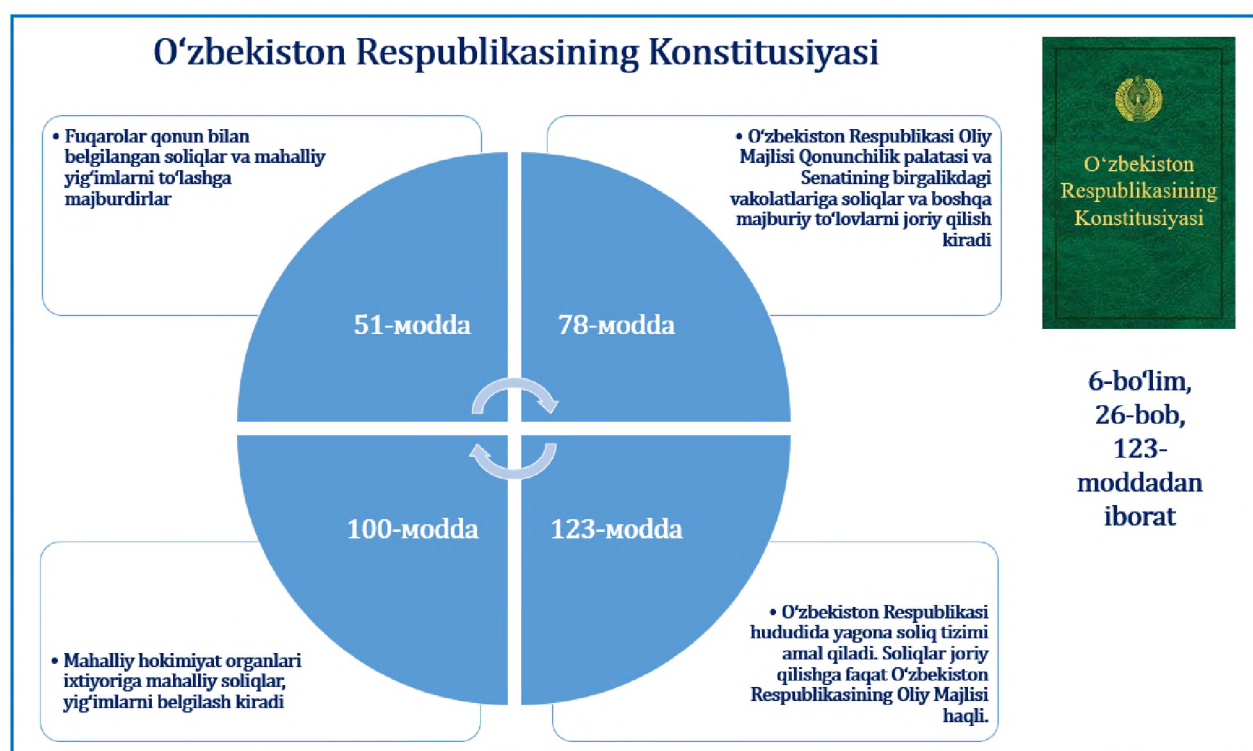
Oʻzbekiston Respublikasining Konstitusiyasi

• Fuqarolar qonun bilan belgilangan soliqlar va mahalliy yigʻimlarni toʻlashga majburdirlar

• Oʻzbekiston Respublikasi Oliy Majlisi Qonunchilik palatasi va Senatining birgalikdagi vakolatlariga soliqlar va boshqa majburiy toʻlovlarni joriy qilish kiradi

Oʻzbekiston Respublikasining Konstitusiyasi

51-модда

78-модда

100-модда

123-модда

6-boʻlim, 26-bob, 123-moddadan iborat

• Mahalliy hokimiyat organlari ixtiyoriga mahalliy soliqlar, yigʻimlarni belgilash kiradi

• Oʻzbekiston Respublikasi hududida yagona soliq tizimi amal qiladi. Soliqlar joriy qilishga faqat Oʻzbekiston Respublikasining Oliy Majlisi haqli.